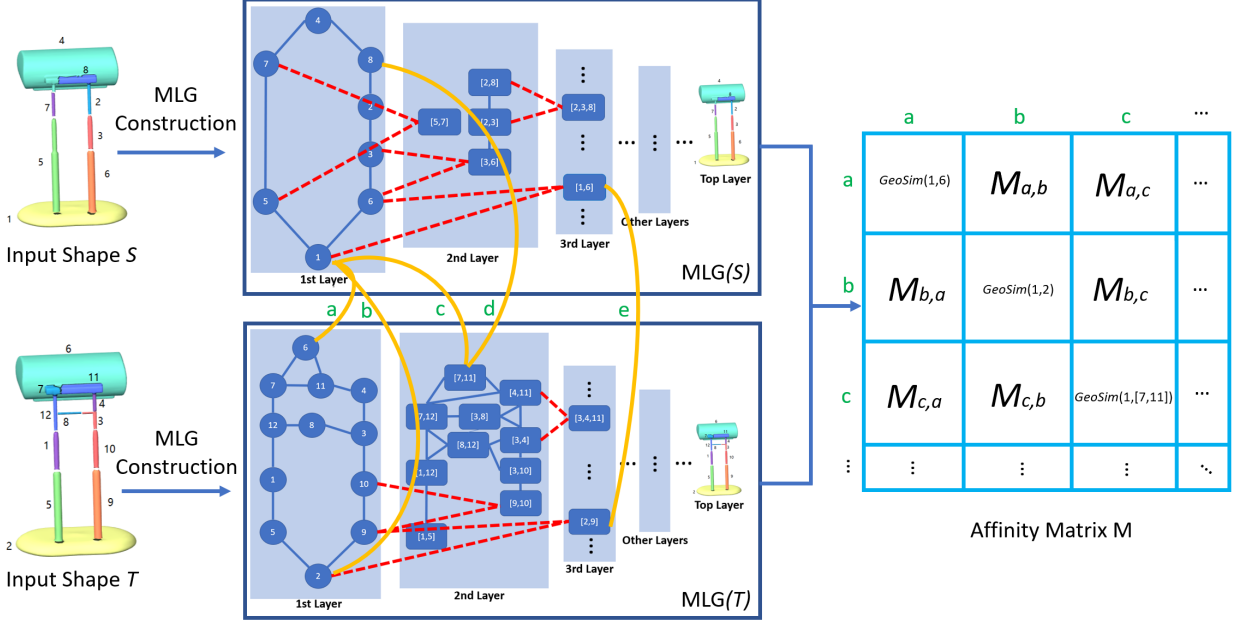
4
8
7
2
3
5
6
1
Input Shape $S$

MLG Construction

4
7
8
2
3
5
6
1
[2,8]
[5,7]
[2,3]
[3,6]
[2,3,8]
[1,6]
1st Layer
2nd Layer
3rd Layer
Other Layers
Top Layer
MLG$(S)$

a b c d e

6
7
11
12
8
4
3
1
10
5
9
2
Input Shape $T$

MLG Construction

6
7
11
4
12
8
3
1
10
5
9
2
[7,11]
[4,11]
[7,12]
[3,8]
[8,12]
[3,4]
[1,12]
[3,10]
[9,10]
[1,5]
[3,4,11]
[2,9]
1st Layer
2nd Layer
3rd Layer
Other Layers
Top Layer
MLG$(T)$

| | a | b | c | ··· |
|---|---|---|---|---|
| a | $GeoSim(1,6)$ | $M_{a,b}$ | $M_{a,c}$ | ··· |
| b | $M_{b,a}$ | $GeoSim(1,2)$ | $M_{b,c}$ | ··· |
| c | $M_{c,a}$ | $M_{c,b}$ | $GeoSim(1,[7,11])$ | ··· |
| ⋮ | ⋮ | ⋮ | ⋮ | ⋱ |

Affinity Matrix M